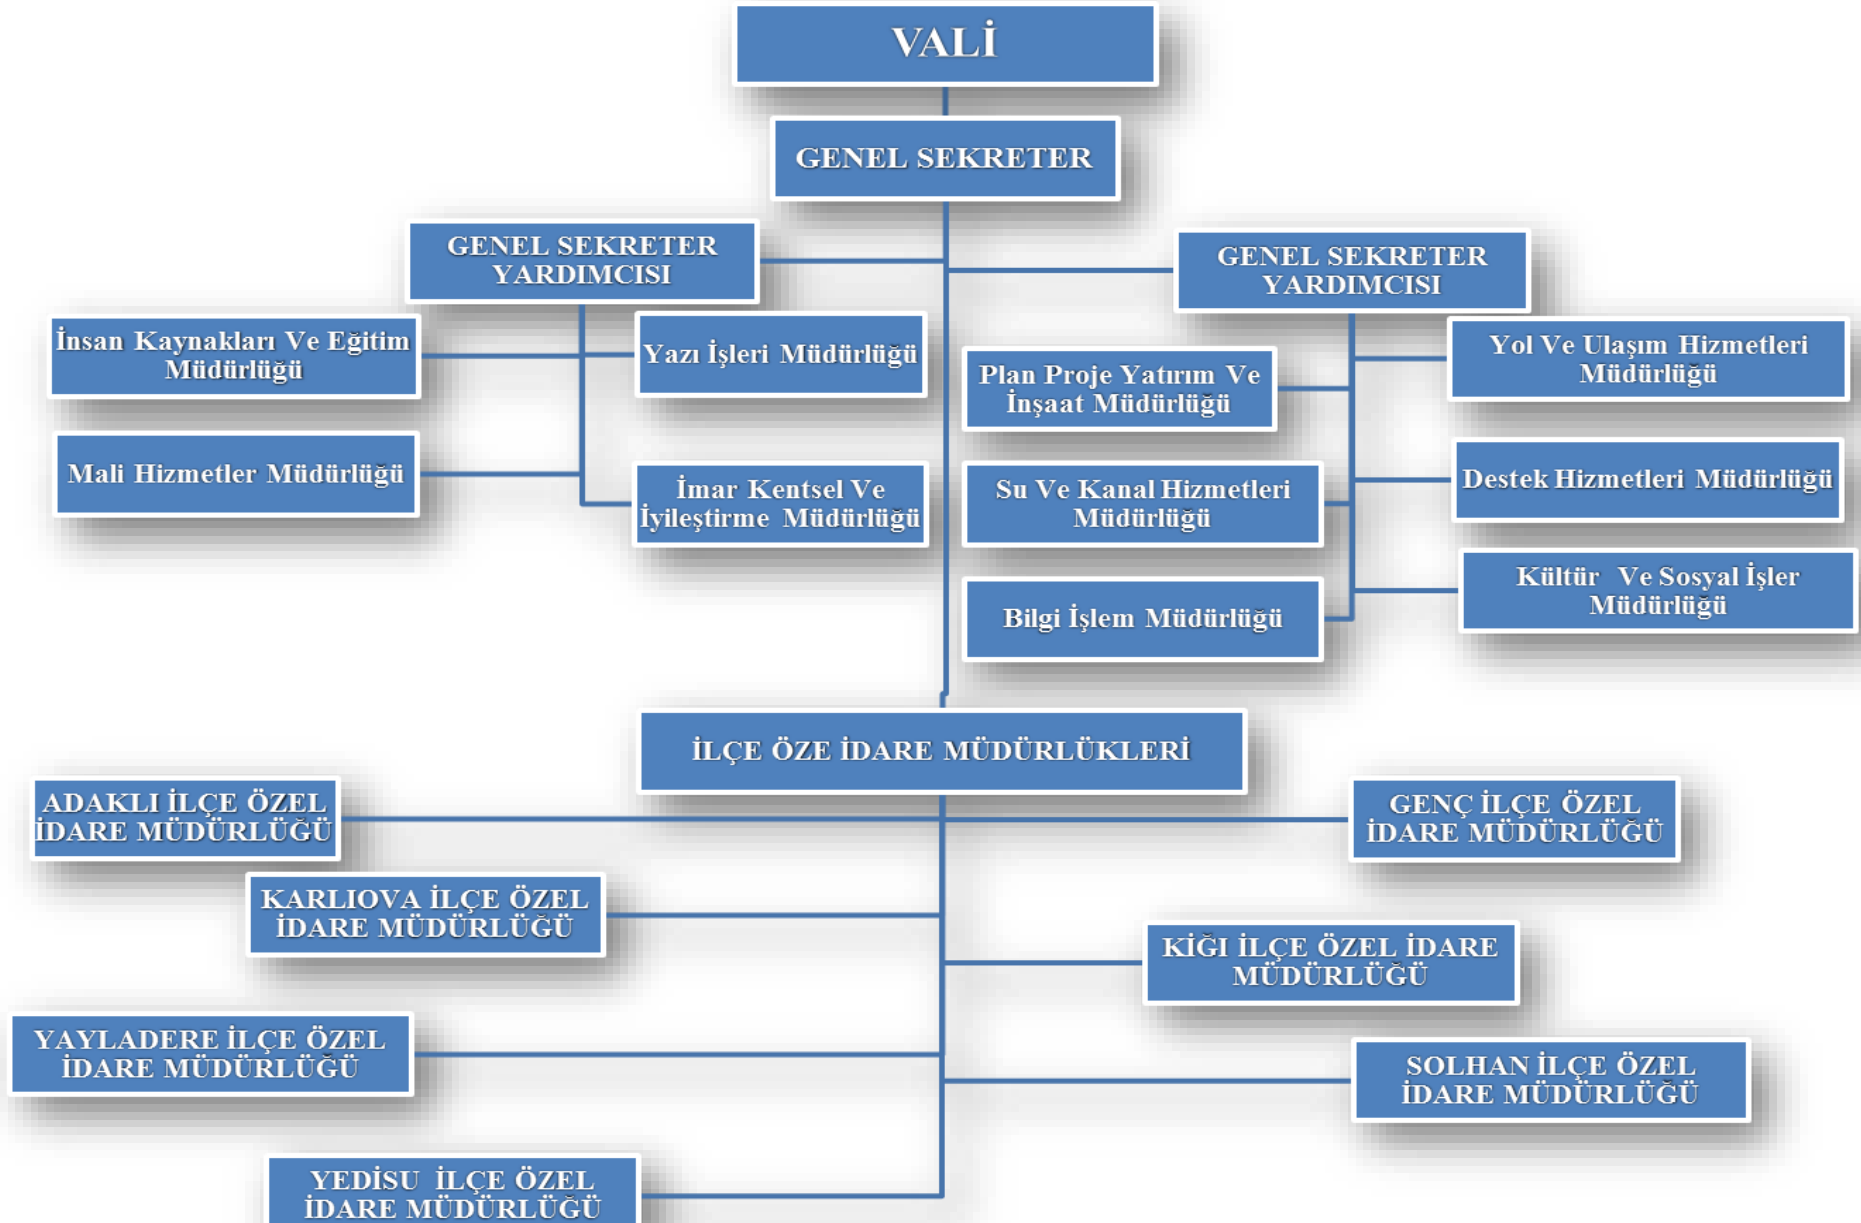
VALİ

GENEL SEKRETER

GENEL SEKRETER YARDIMCISI

GENEL SEKRETER YARDIMCISI

İnsan Kaynakları Ve Eğitim Müdürlüğü

Yazı İşleri Müdürlüğü

Mali Hizmetler Müdürlüğü

İmar Kentsel Ve İyileştirme Müdürlüğü

Plan Proje Yatırım Ve İnşaat Müdürlüğü

Su Ve Kanal Hizmetleri Müdürlüğü

Bilgi İşlem Müdürlüğü

Yol Ve Ulaşım Hizmetleri Müdürlüğü

Destek Hizmetleri Müdürlüğü

Kültür Ve Sosyal İşler Müdürlüğü

İLÇE ÖZE İDARE MÜDÜRLÜKLERİ

ADAKLI İLÇE ÖZEL İDARE MÜDÜRLÜĞÜ

GENÇ İLÇE ÖZEL İDARE MÜDÜRLÜĞÜ

KARLIOVA İLÇE ÖZEL İDARE MÜDÜRLÜĞÜ

KİĞI İLÇE ÖZEL İDARE MÜDÜRLÜĞÜ

YAYLADERE İLÇE ÖZEL İDARE MÜDÜRLÜĞÜ

SOLHAN İLÇE ÖZEL İDARE MÜDÜRLÜĞÜ

YEDİSU İLÇE ÖZEL İDARE MÜDÜRLÜĞÜ